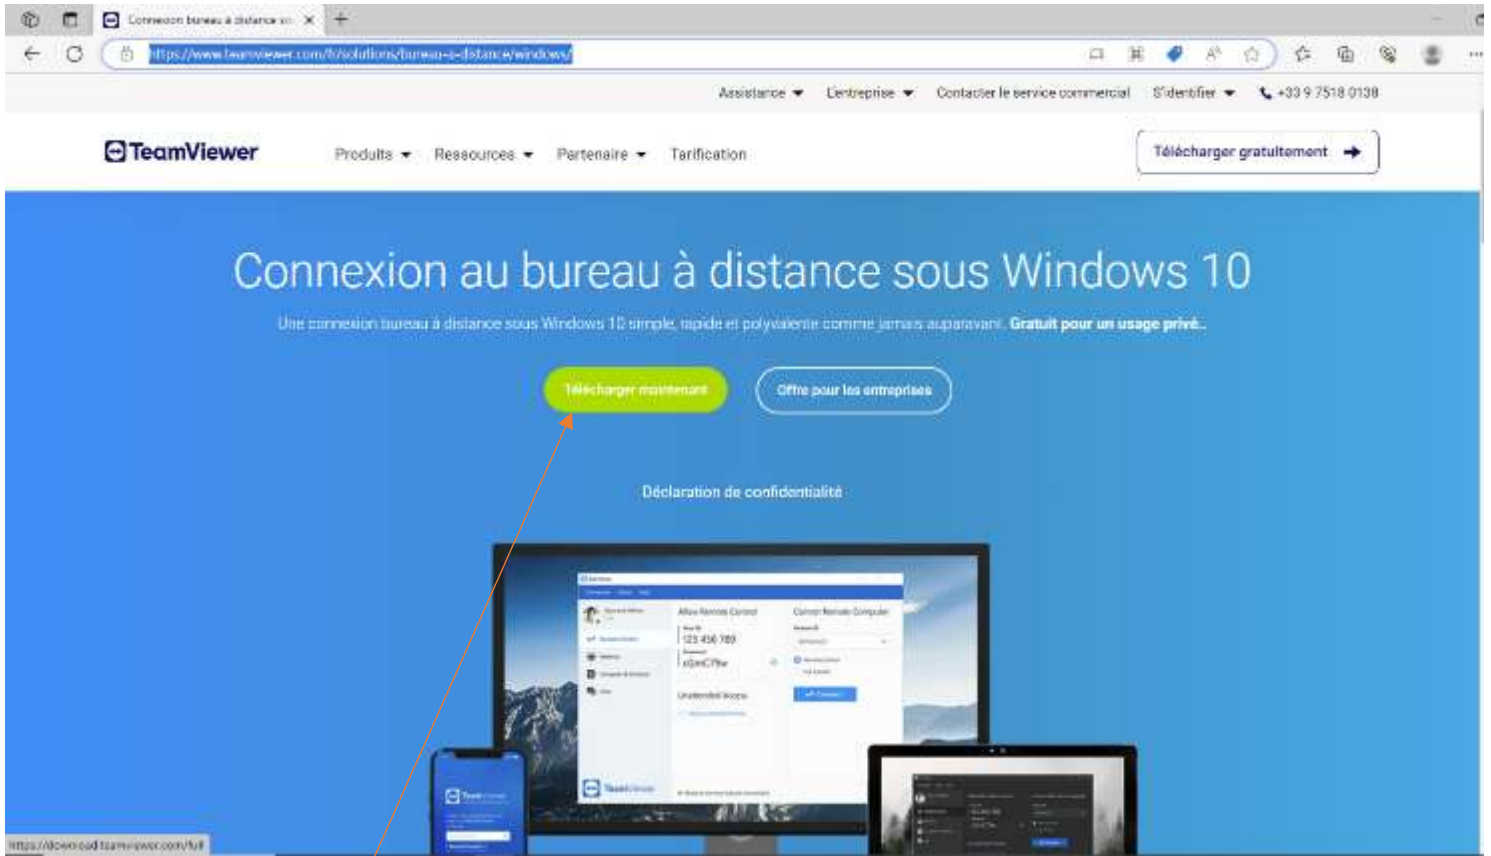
Connexion bureau à distance so ×

https://www.teamviewer.com/fr/solutions/bureau-a-distance/windows/

Assistance L'entreprise Contacter le service commercial S'identifier +33 9 7518 0138

TeamViewer

Produits Ressources Partenaire Tarification

Télécharger gratuitement

Connexion au bureau à distance sous Windows 10

Une connexion bureau à distance sous Windows 10 simple, rapide et polyvalente comme jamais auparavant. Gratuit pour un usage privé.

Télécharger maintenant

Offre pour les entreprises

Déclaration de confidentialité

Allow Remote Control

Control Remote Computer

123 456 789

Unattended Access

TeamViewer

https://download.teamviewer.com/full